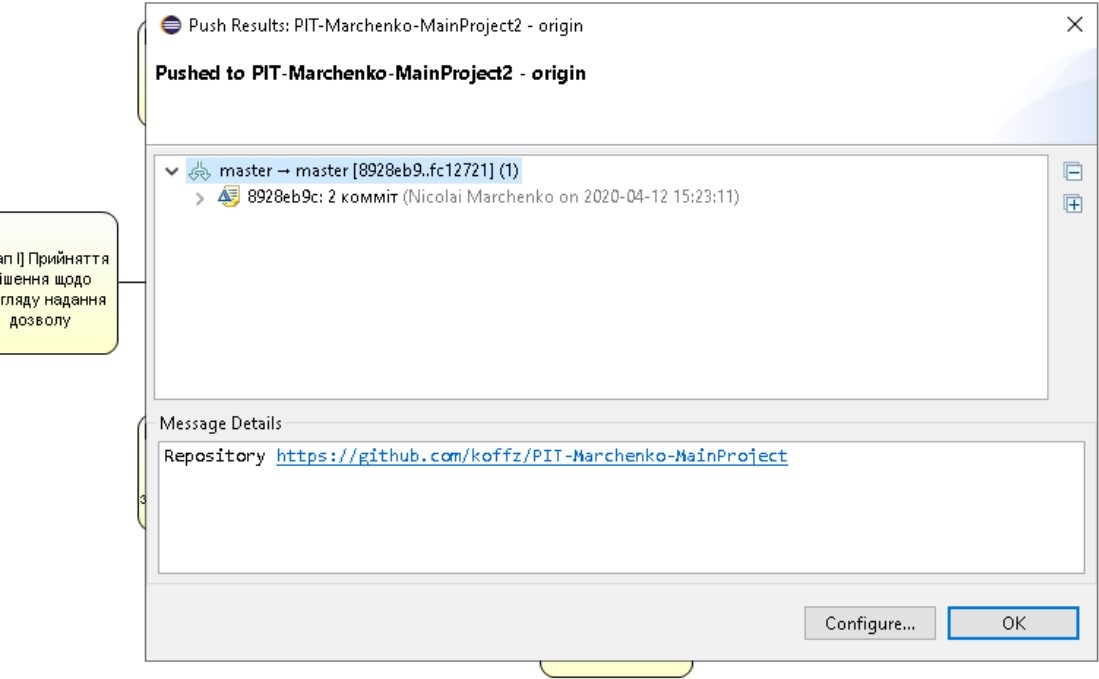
ап I] Прийняття ішення щодо гляду надання дозволу

з

Push Results: PIT-Marchenko-MainProject2 - origin

Pushed to PIT-Marchenko-MainProject2 - origin

master → master [8928eb9..fc12721] (1)

8928eb9c: 2 комміт (Nicolai Marchenko on 2020-04-12 15:23:11)

Message Details

Repository https://github.com/koffz/PIT-Marchenko-MainProject

Configure...

OK